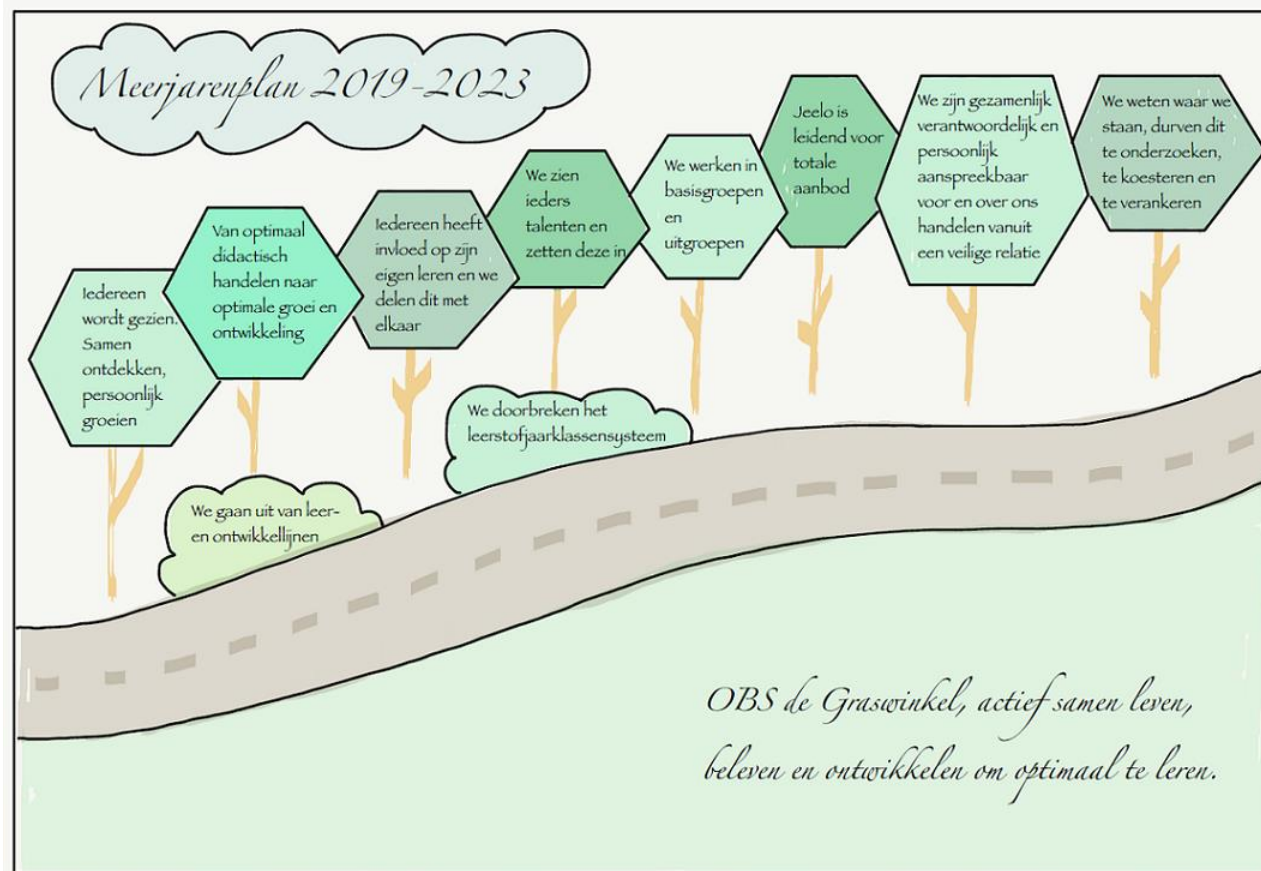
Meerjarenplan 2019-2023

Iedereen wordt gezien. Samen ontdekken, persoonlijk groeien

Van optimaal didactisch handelen naar optimale groei en ontwikkeling

Iedereen heeft invloed op zijn eigen leren en we delen dit met elkaar

We zien ieders talenten en zetten deze in

We werken in basisgroepen en uitgroepen

Jeelo is leidend voor totale aanbod

We zijn gezamenlijk verantwoordelijk en persoonlijk aanspreekbaar voor en over ons handelen vanuit een veilige relatie

We weten waar we staan, durven dit te onderzoeken, te koesteren en te verankeren

We doorbreken het leerstofjaarklassensysteem

We gaan uit van leer- en ontwikkellijnen

OBS de Graswinkel, actief samen leven, beleven en ontwikkelen om optimaal te leren.